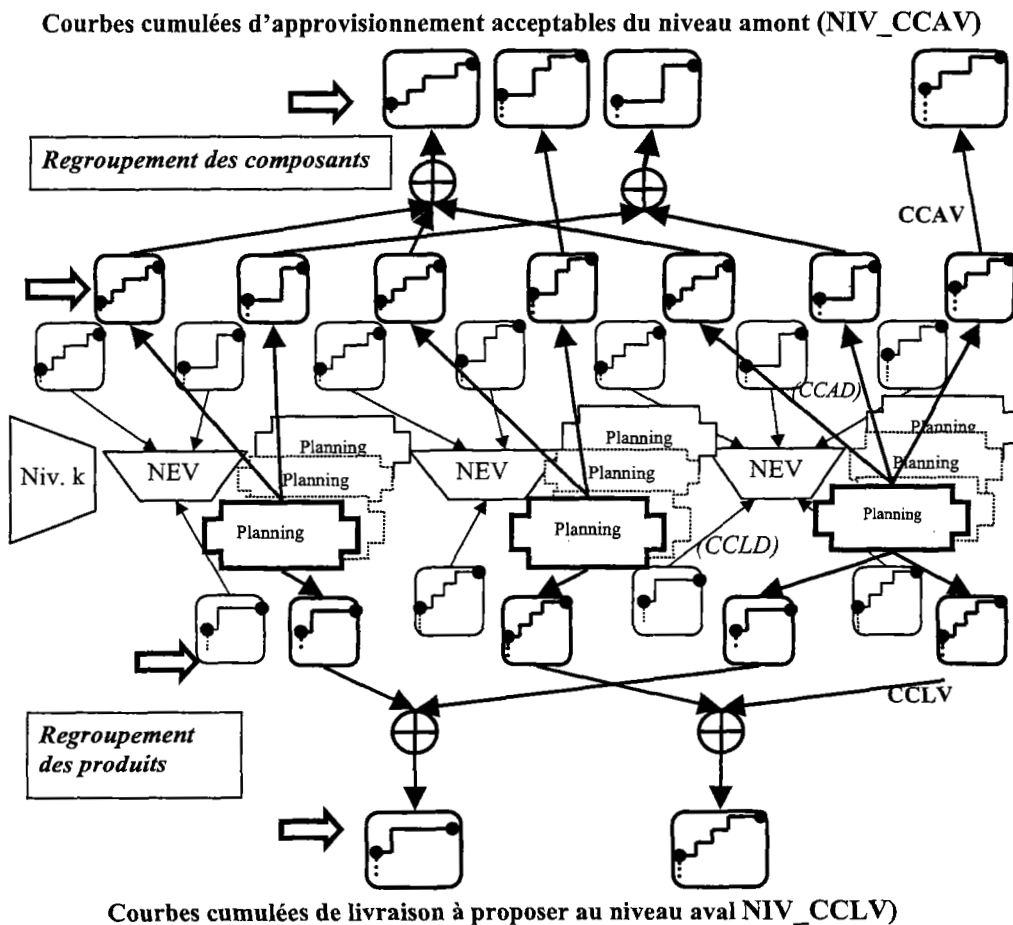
Courbes cumulées d'approvisionnement acceptables du niveau amont (NIV_CCAV)

Regroupement des composants

CCAV

(CCAD)

Planning

Planning

Planning

Planning

Planning

Planning

Niv. k

NEV

NEV

NEV

Planning

Planning

Planning

(CCLD)

CCLV

Regroupement des produits

Courbes cumulées de livraison à proposer au niveau aval NIV_CCLV)